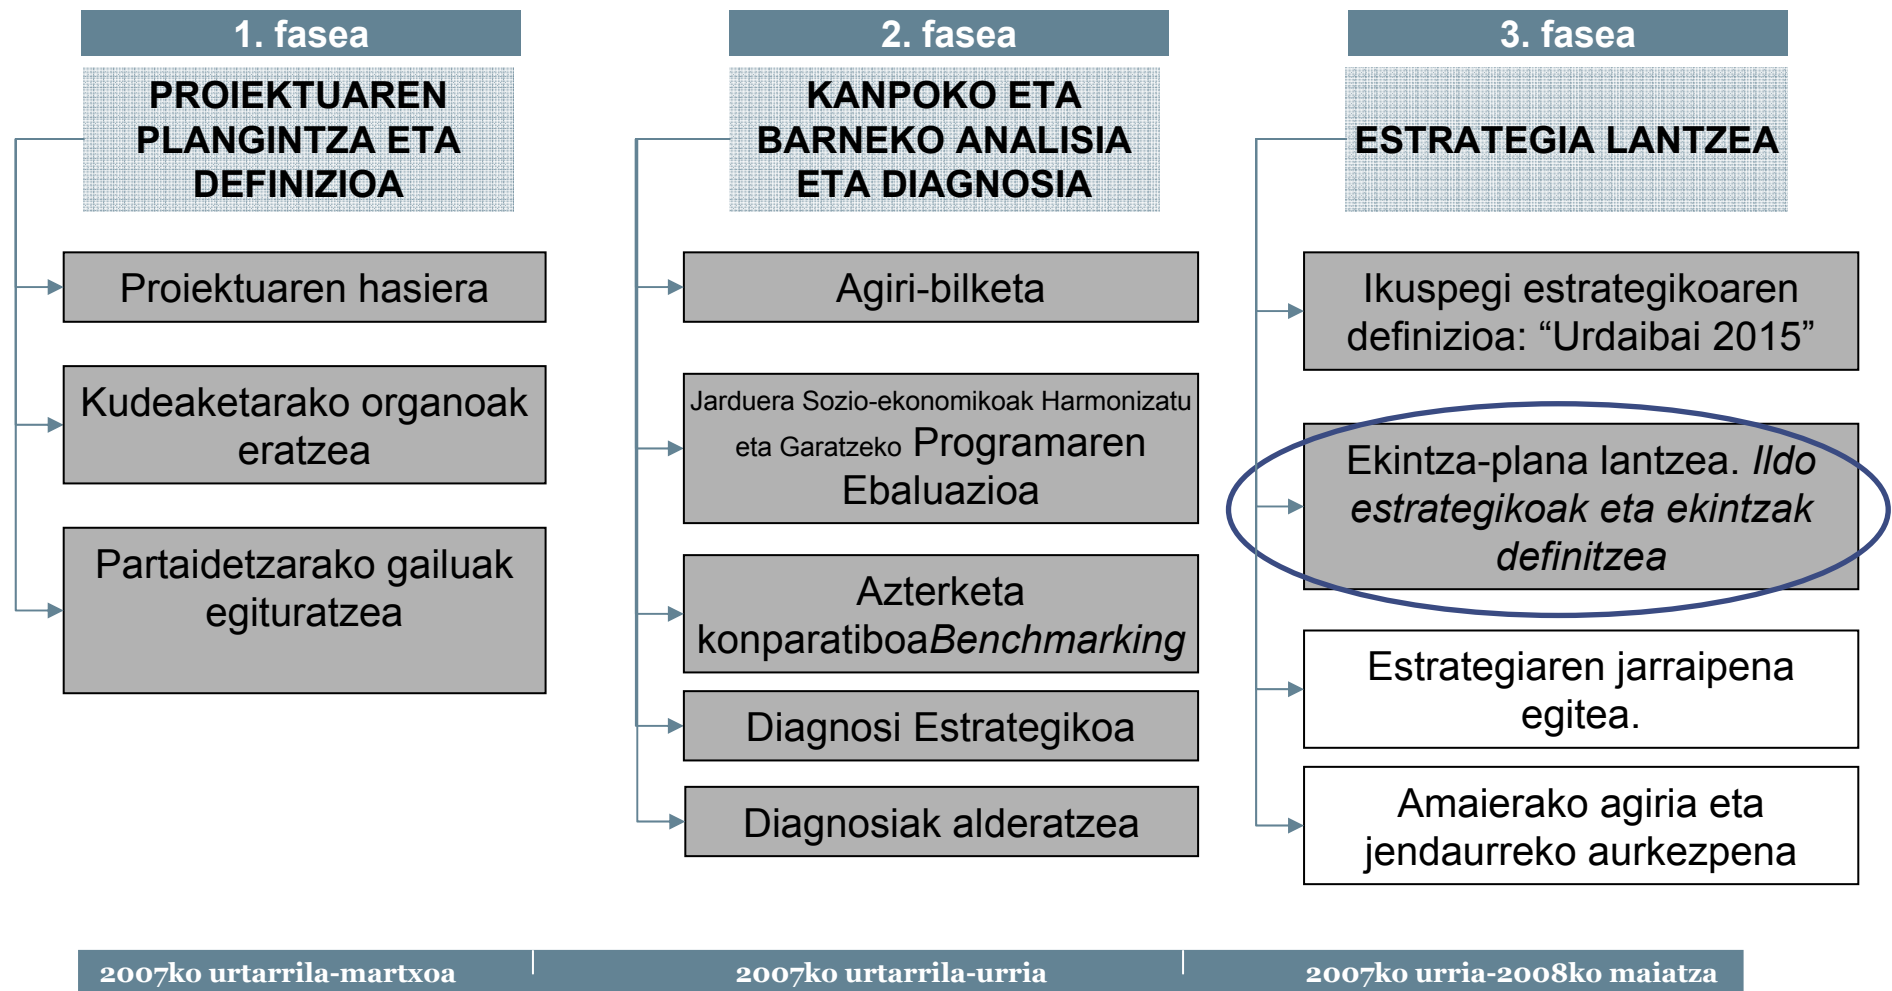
1. fasea

PROIEKTUAREN PLANGINTZA ETA DEFINIZIOA

Proiektuaren hasiera

Kudeaketarako organoak eratzea

Partaidetzarako gailuak egituratzea

2. fasea

KANPOKO ETA BARNEKO ANALISIA ETA DIAGNOSIA

Agiri-bilketa

Jarduera Sozio-ekonomikoak Harmonizatu eta Garatzeko Programaren Ebaluazioa

Azterketa konparatiboaBenchmarking

Diagnosi Estrategikoa

Diagnosiak alderatzea

3. fasea

ESTRATEGIA LANTZEA

Ikuspegi estrategikoaren definizioa: “Urdaibai 2015”

Ekintza-plana lantzea. Ildo estrategikoak eta ekintzak definitzea

Estrategiaren jarraipena egitea.

Amaierako agiria eta jendaurreko aurkezpena

2007ko urtarrila-martxoa

2007ko urtarrila-urria

2007ko urria-2008ko maiatza